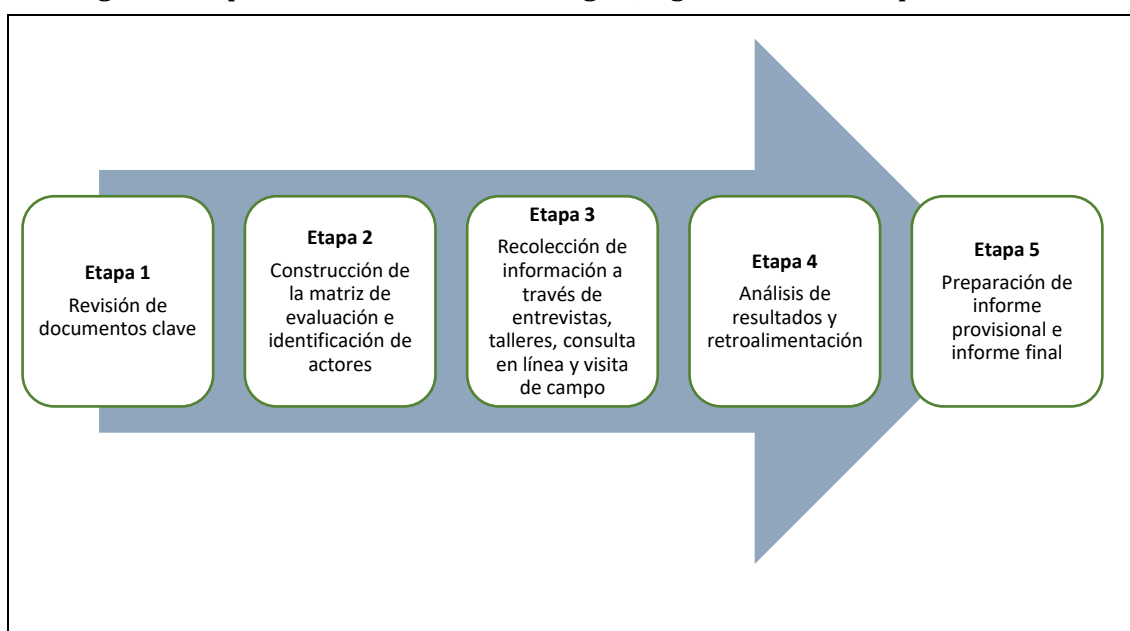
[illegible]

Etapa 1
Revisión de documentos clave

Etapa 2
Construcción de la matriz de evaluación e identificación de actores

Etapa 3
Recolección de información a través de entrevistas, talleres, consulta en línea y visita de campo

Etapa 4
Análisis de resultados y retroalimentación

Etapa 5
Preparación de informe provisional e informe final